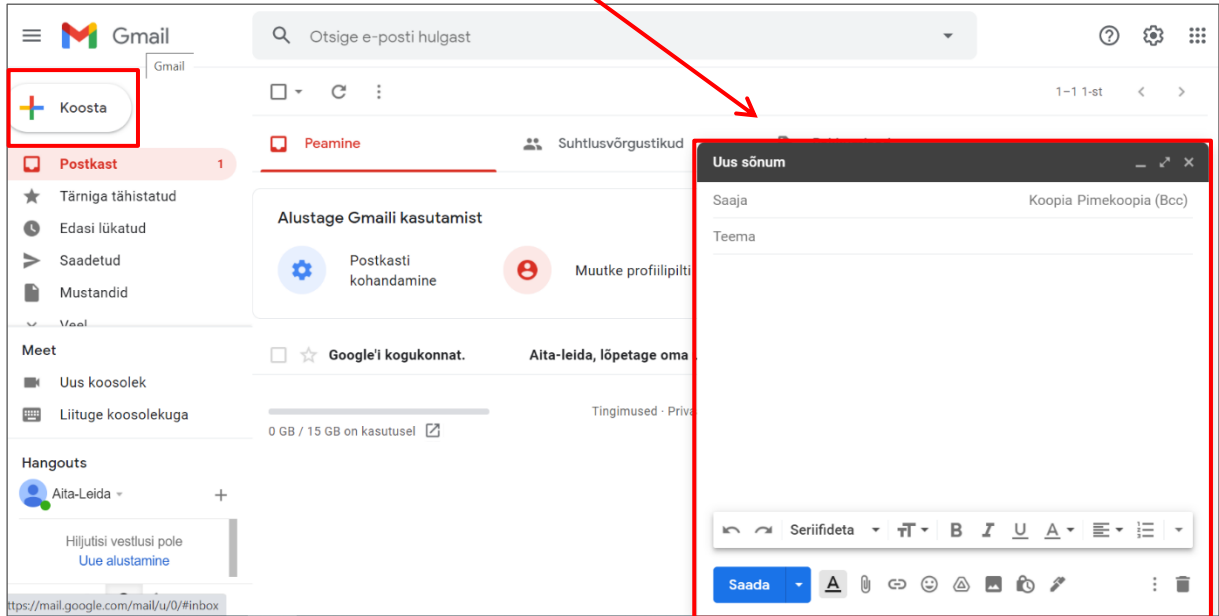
Gmail
Gmail
Otsige e-posti hulgast
Koosta
1–1 1-st
Peamine
Suhtlusvõrgustikud
Postkast 1
Tärniga tähistatud
Edasi lükatud
Saadetud
Mustandid
Veel
Alustage Gmaili kasutamist
Postkasti kohandamine
Muutke profiilipilti
Meet
Uus koosolek
Liituge koosolekuga
Google'i kogukonnat.
Aita-leida, lõpetage oma
0 GB / 15 GB on kasutusel
Tingimused · Priva
Hangouts
Aita-Leida
Hiljutisi vestlusi pole
Uue alustamine
https://mail.google.com/mail/u/0/#inbox
Uus sõnum
Saaja
Koopia Pimekoopia (Bcc)
Teema
Seriifideta
Saada